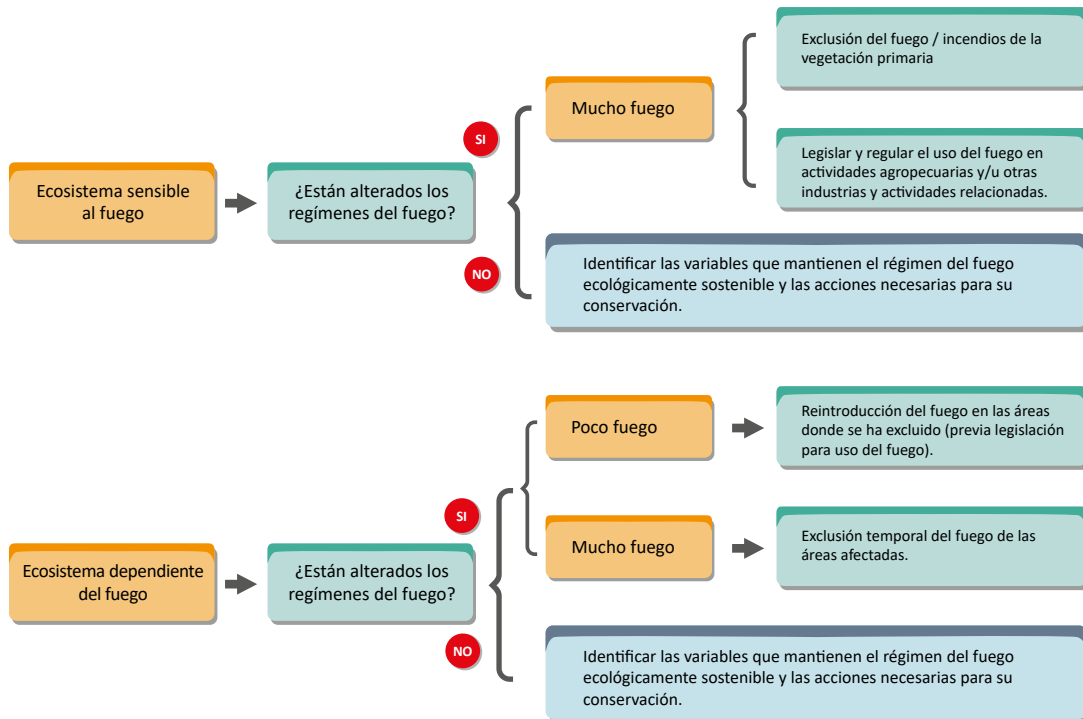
Ecosistema sensible al fuego

¿Están alterados los regímenes del fuego?

SI

Mucho fuego

Exclusión del fuego / incendios de la vegetación primaria

Legislar y regular el uso del fuego en actividades agropecuarias y/u otras industrias y actividades relacionadas.

NO

Identificar las variables que mantienen el régimen del fuego ecológicamente sostenible y las acciones necesarias para su conservación.

Ecosistema dependiente del fuego

¿Están alterados los regímenes del fuego?

SI

Poco fuego

Reintroducción del fuego en las áreas donde se ha excluido (previa legislación para uso del fuego).

Mucho fuego

Exclusión temporal del fuego de las áreas afectadas.

NO

Identificar las variables que mantienen el régimen del fuego ecológicamente sostenible y las acciones necesarias para su conservación.